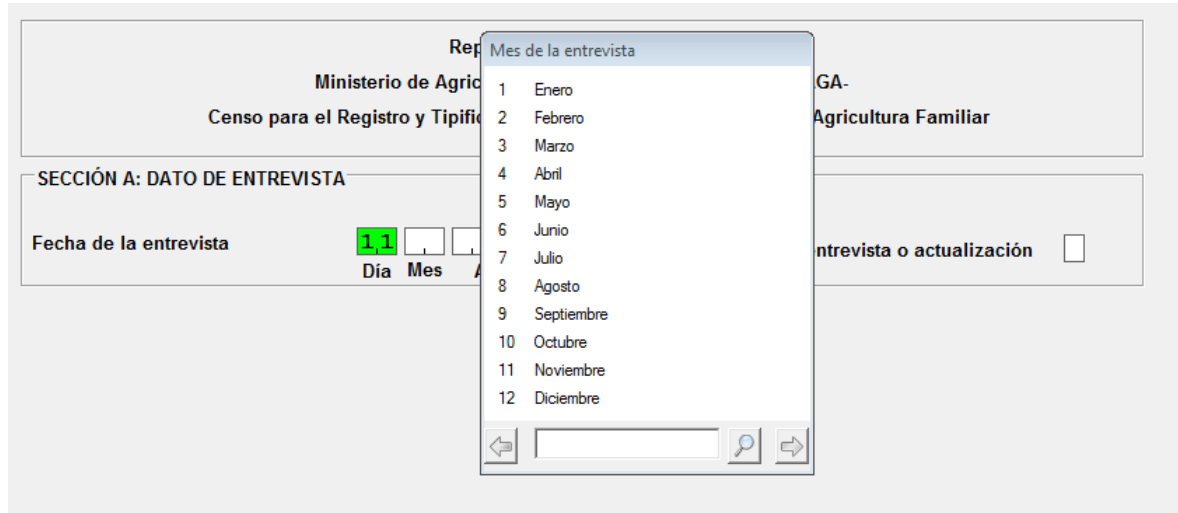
Rep
Ministerio de Agric GA-
Censo para el Registro y Tipific Agricultura Familiar

SECCIÓN A: DATO DE ENTREVISTA

Fecha de la entrevista 1 1
Día Mes A

ntrevista o actualización

Mes de la entrevista

| | |
|---|---|
| 1 | Enero |
| 2 | Febrero |
| 3 | Marzo |
| 4 | Abril |
| 5 | Mayo |
| 6 | Junio |
| 7 | Julio |
| 8 | Agosto |
| 9 | Septiembre |
| 10 | Octubre |
| 11 | Noviembre |
| 12 | Diciembre |